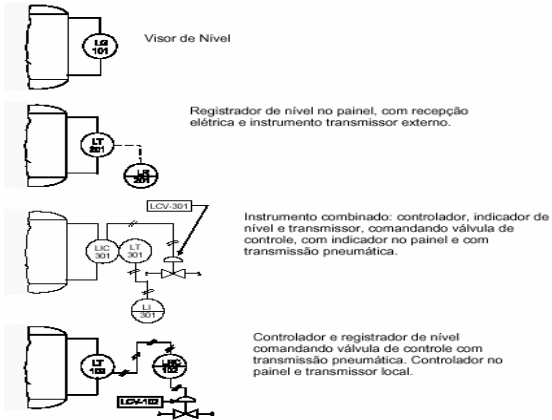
LG
101

Visor de Nível

LT
201

LR
201

Registrador de nível no painel, com recepção elétrica e instrumento transmissor externo.

LCV-301

LIC
301

LT
301

LI
301

Instrumento combinado: controlador, indicador de nível e transmissor, comandando válvula de controle, com indicador no painel e com transmissão pneumática.

LT
102

LRC
102

LCV-102

Controlador e registrador de nível comandando válvula de controle com transmissão pneumática. Controlador no painel e transmissor local.